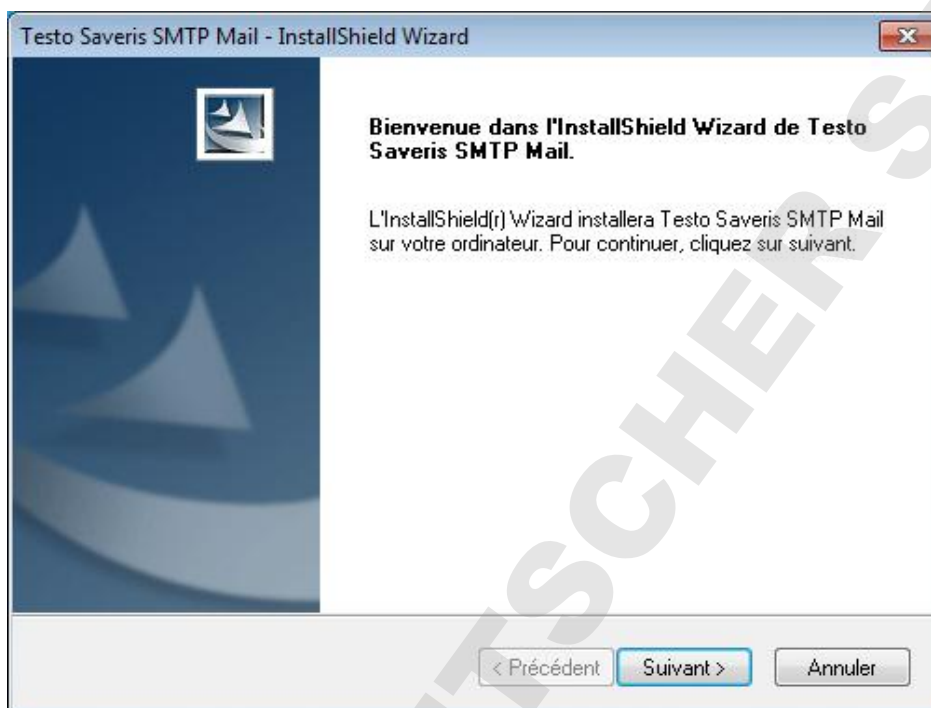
Testo Saveris SMTP Mail - InstallShield Wizard

Bienvenue dans l'InstallShield Wizard de Testo Saveris SMTP Mail.

L'InstallShield(r) Wizard installera Testo Saveris SMTP Mail sur votre ordinateur. Pour continuer, cliquez sur suivant.

< Précédent Suivant > Annuler

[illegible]SCHER S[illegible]